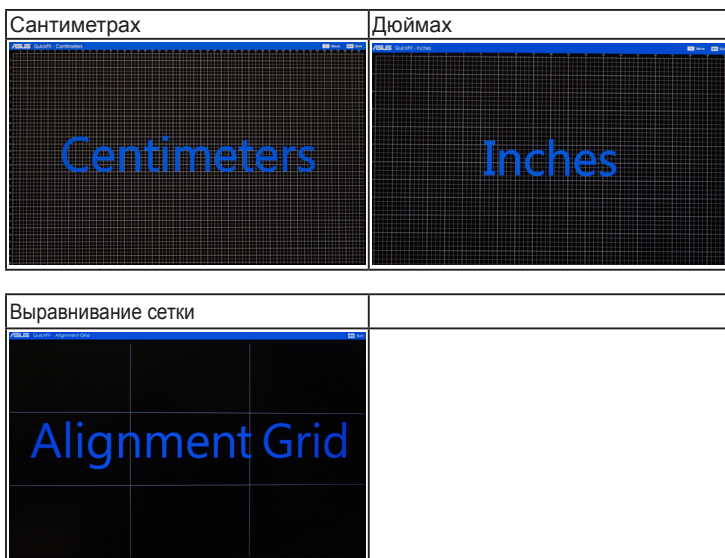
| Сантиметрах | Дюймах |
|---|---|
| ASUS QuickFit - Centimeters Move Exit Centimeters | ASUS QuickFit - Inches Move Exit Inches |

| Выравнивание сетки | |
|---|---|
| ASUS QuickFit - Alignment Grid Exit Alignment Grid | |